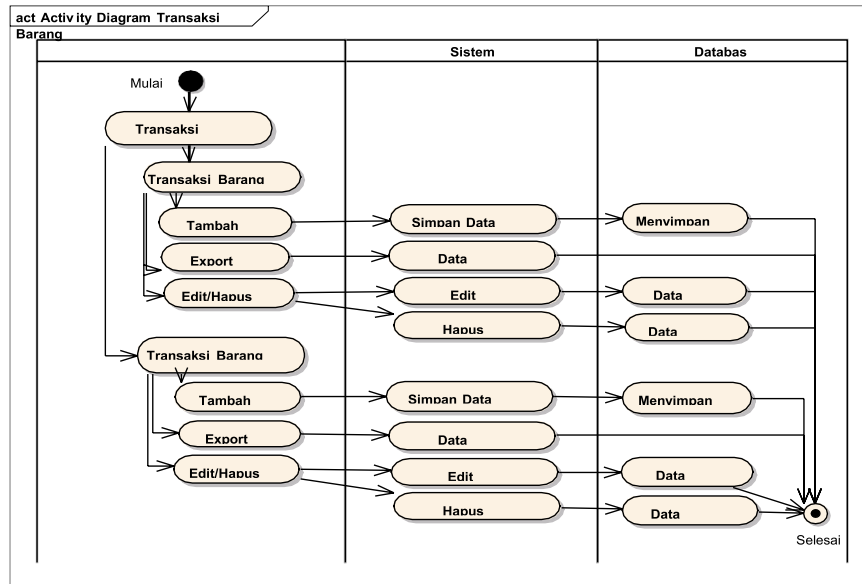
act Activ ity Diagram Transaksi Barang

| | Sistem | Databas |
|---|---|---|

Mulai

Transaksi

Transaksi Barang

Tambah

Simpan Data

Menyimpan

Export

Data

Edit/Hapus

Edit

Data

Hapus

Data

Transaksi Barang

Tambah

Simpan Data

Menyimpan

Export

Data

Edit/Hapus

Edit

Data

Hapus

Data

Selesai